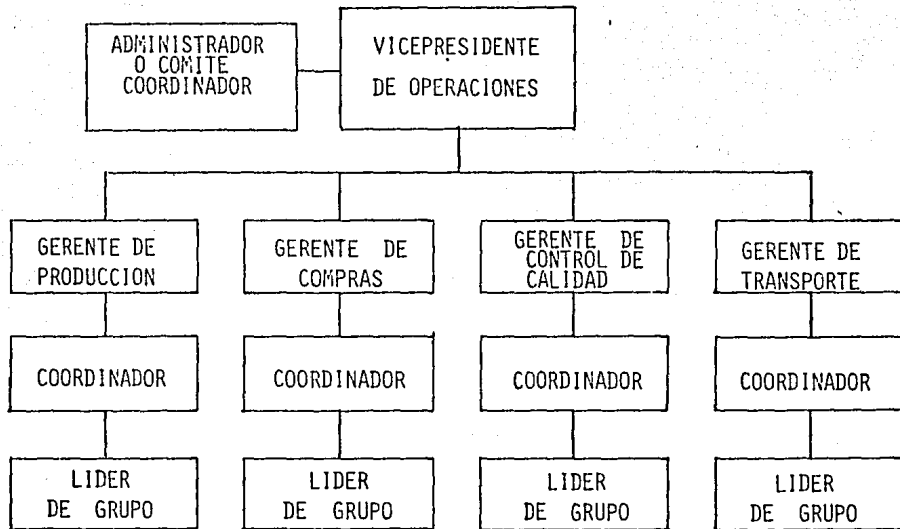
ADMINISTRADOR O COMITE COORDINADOR

VICEPRESIDENTE DE OPERACIONES

GERENTE DE PRODUCCION

GERENTE DE COMPRAS

GERENTE DE CONTROL DE CALIDAD

GERENTE DE TRANSPORTE

COORDINADOR

COORDINADOR

COORDINADOR

COORDINADOR

LIDER DE GRUPO

LIDER DE GRUPO

LIDER DE GRUPO

LIDER DE GRUPO